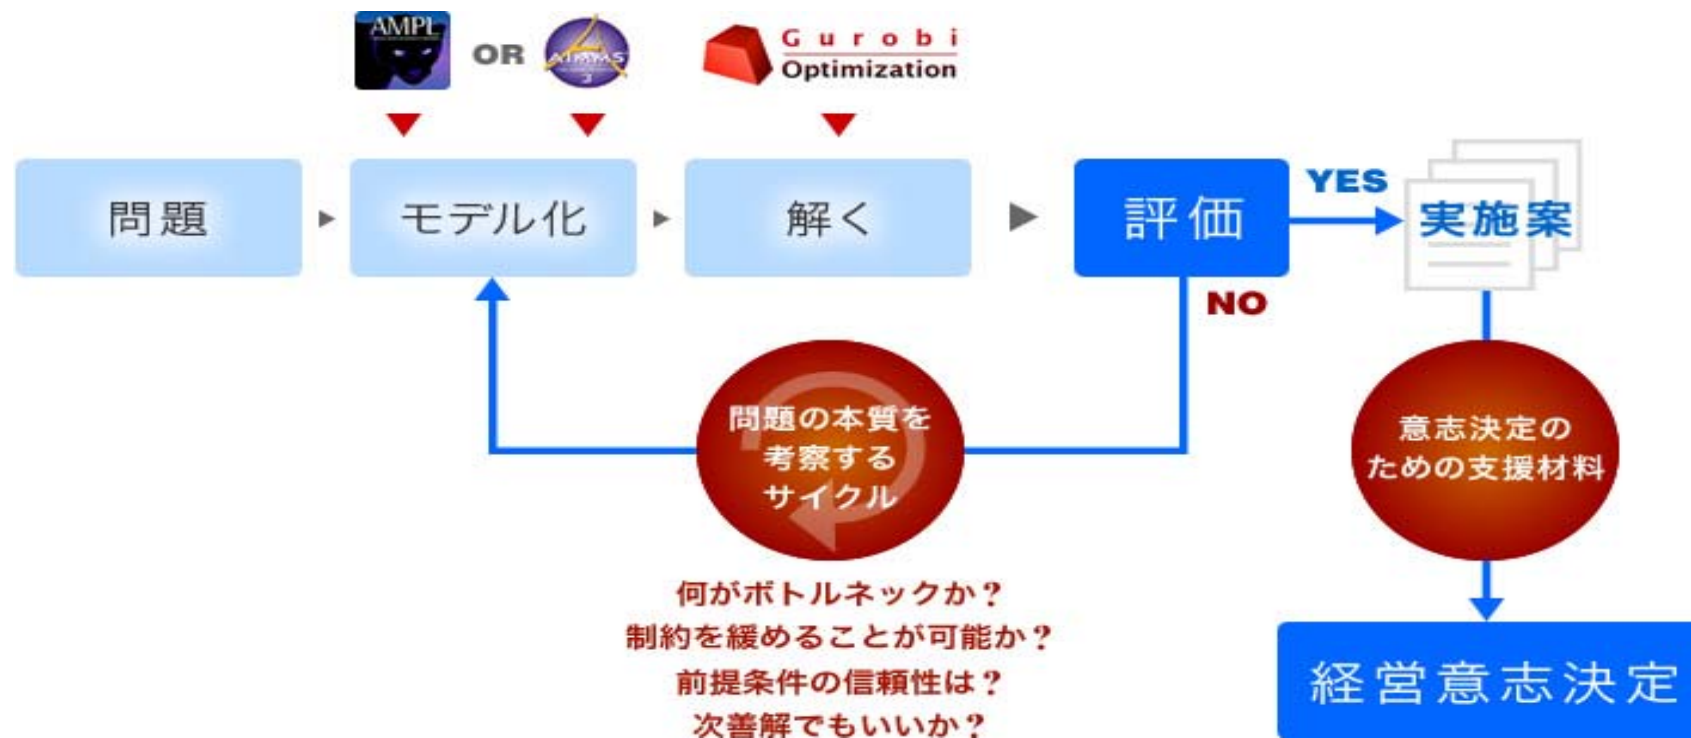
AMPL OR AIMMS

Gurobi Optimization

問題

モデル化

解く

評価

YES

実施案

NO

問題の本質を考察するサイクル

意志決定のための支援材料

何がボトルネックか？
制約を緩めることが可能か？
前提条件の信頼性は？
次善解でもいいか？

経営意志決定